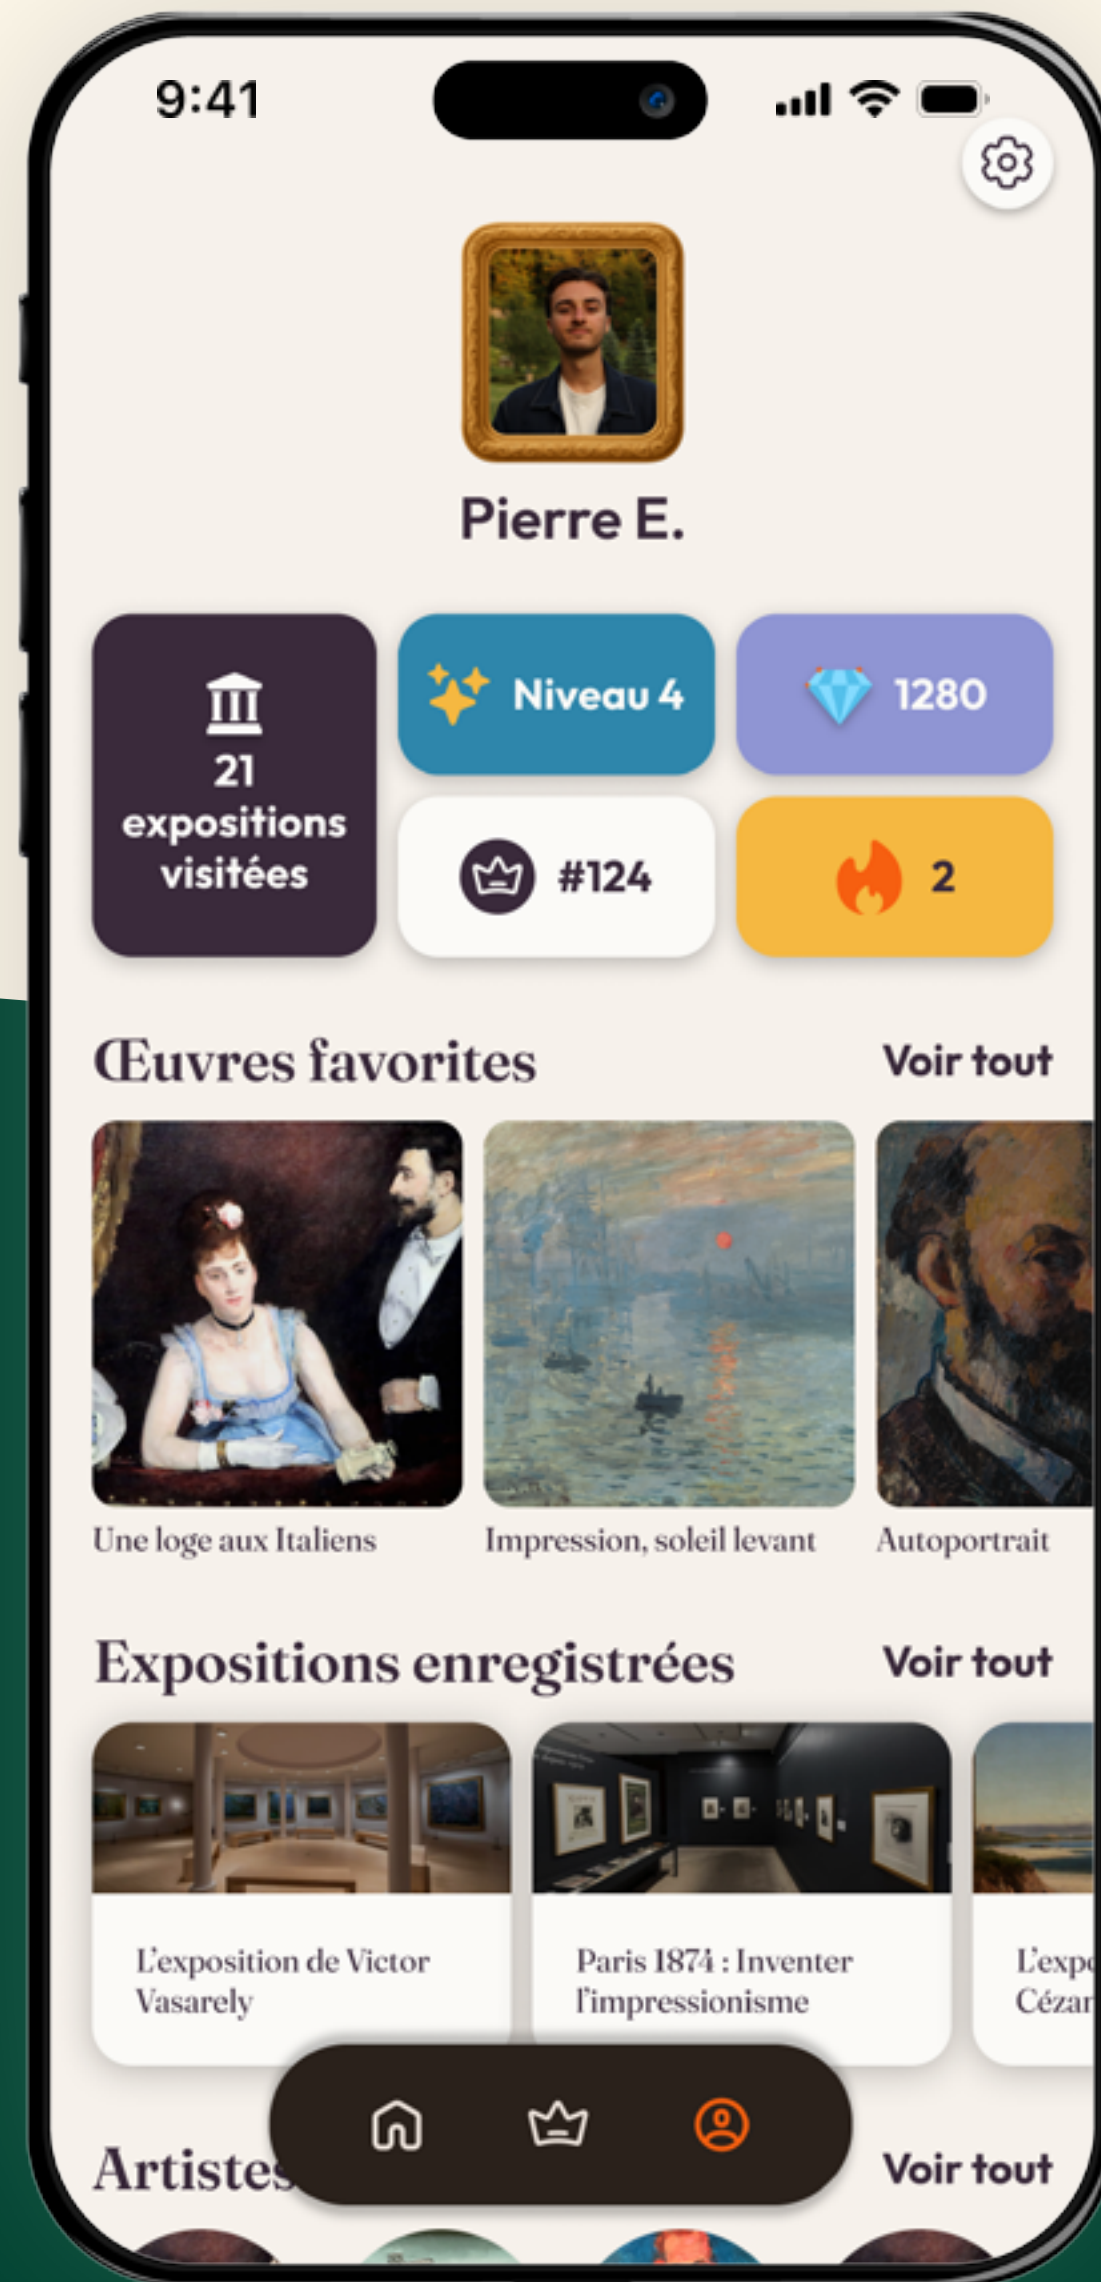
9:41

Pierre E.

21 expositions visitées

Niveau 4

1280

#124

2

Œuvres favorites

Voir tout

Une loge aux Italiens

Impression, soleil levant

Autoportrait

Expositions enregistrées

Voir tout

L'exposition de Victor Vasarely

Paris 1874 : Inventer l'impressionnisme

L'expo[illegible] Cézar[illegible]

Artistes

Voir tout